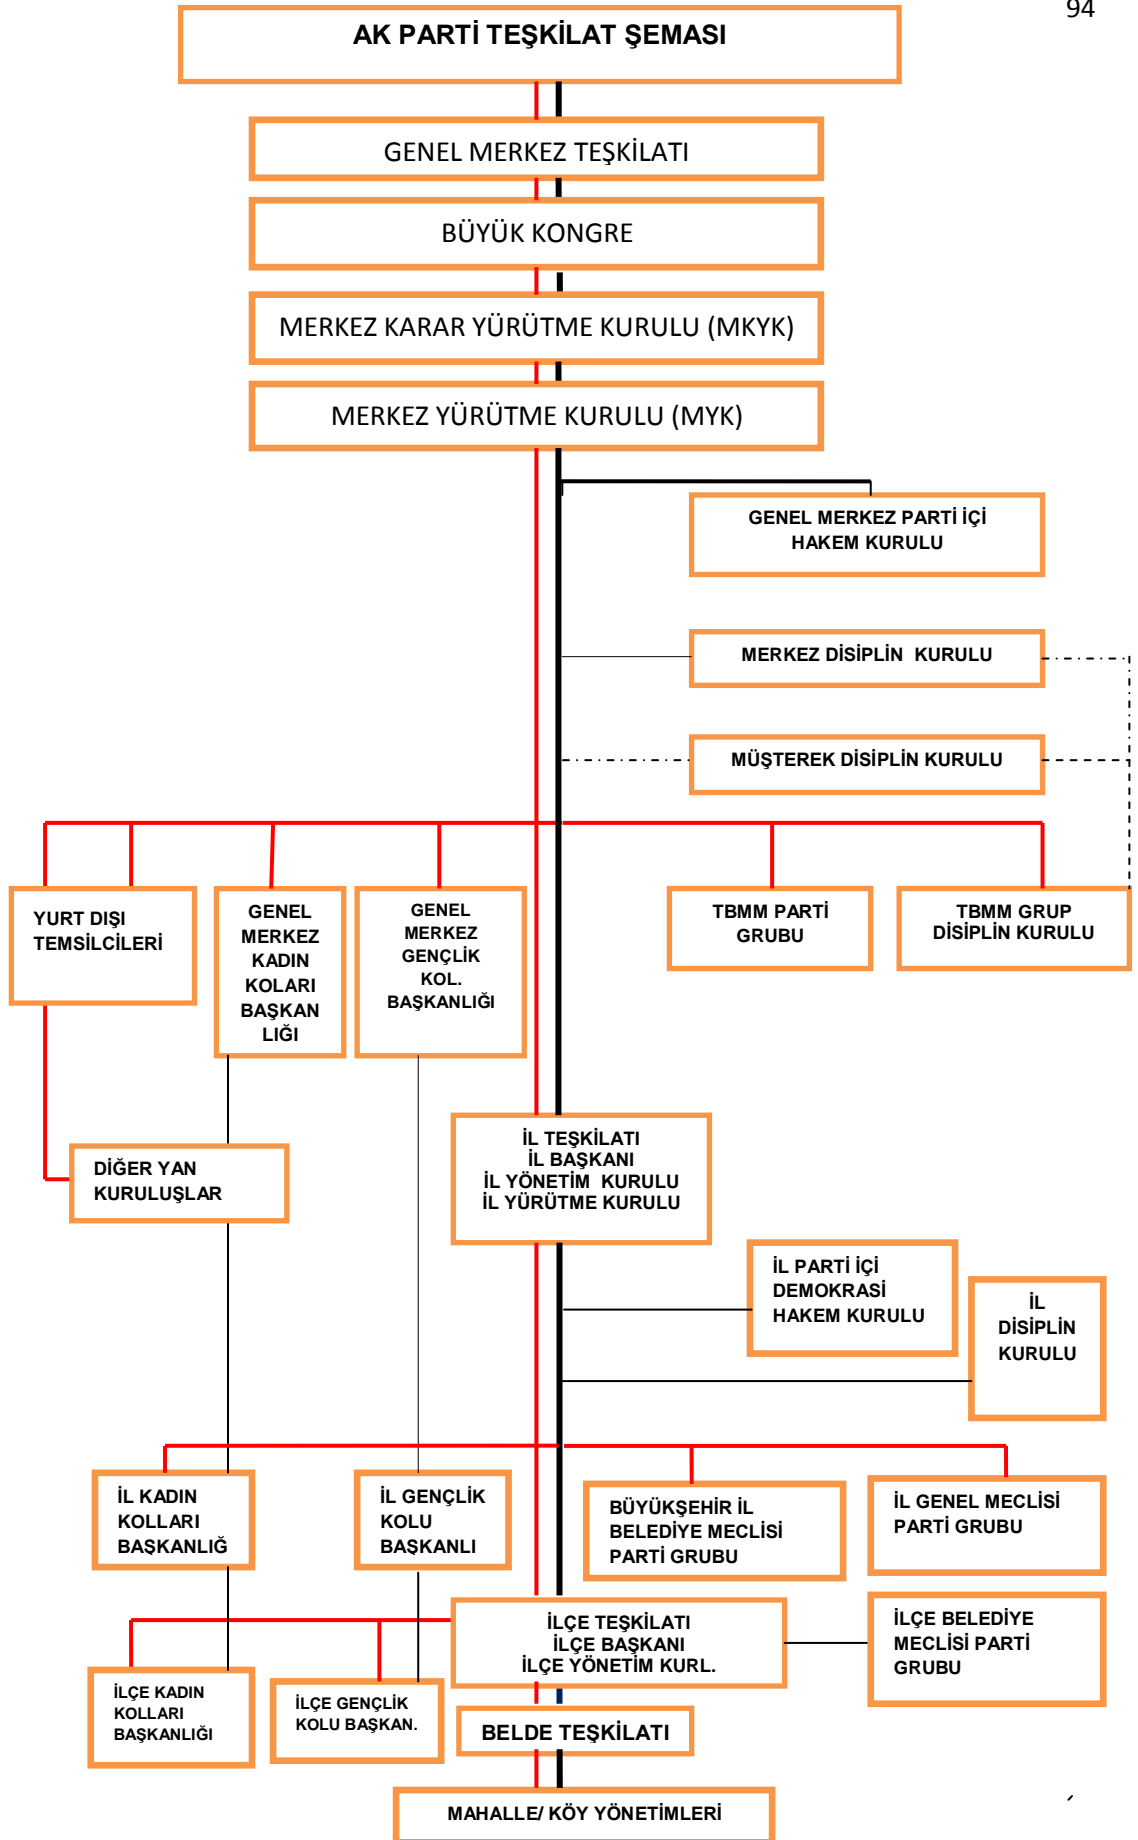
94

AK PARTİ TEŞKİLAT ŞEMASI

GENEL MERKEZ TEŞKİLATI

BÜYÜK KONGRE

MERKEZ KARAR YÜRÜTME KURULU (MKYK)

MERKEZ YÜRÜTME KURULU (MYK)

GENEL MERKEZ PARTİ İÇİ HAKEM KURULU

MERKEZ DİSİPLİN KURULU

MÜŞTEREK DİSİPLİN KURULU

YURT DIŞI TEMSİLCİLERİ

GENEL MERKEZ KADIN KOLARI BAŞKAN LIĞI

GENEL MERKEZ GENÇLİK KOL. BAŞKANLIĞI

TBMM PARTİ GRUBU

TBMM GRUP DİSİPLİN KURULU

DİĞER YAN KURULUŞLAR

İL TEŞKİLATI
İL BAŞKANI
İL YÖNETİM KURULU
İL YÜRÜTME KURULU

İL PARTİ İÇİ DEMOKRASİ HAKEM KURULU

İL DİSİPLİN KURULU

İL KADIN KOLLARI BAŞKANLIĞ

İL GENÇLİK KOLU BAŞKANLI

BÜYÜKŞEHİR İL BELEDİYE MECLİSİ PARTİ GRUBU

İL GENEL MECLİSİ PARTİ GRUBU

İLÇE TEŞKİLATI
İLÇE BAŞKANI
İLÇE YÖNETİM KURL.

İLÇE BELEDİYE MECLİSİ PARTİ GRUBU

İLÇE KADIN KOLLARI BAŞKANLIĞI

İLÇE GENÇLİK KOLU BAŞKAN.

BELDE TEŞKİLATI

MAHALLE/ KÖY YÖNETİMLERİ